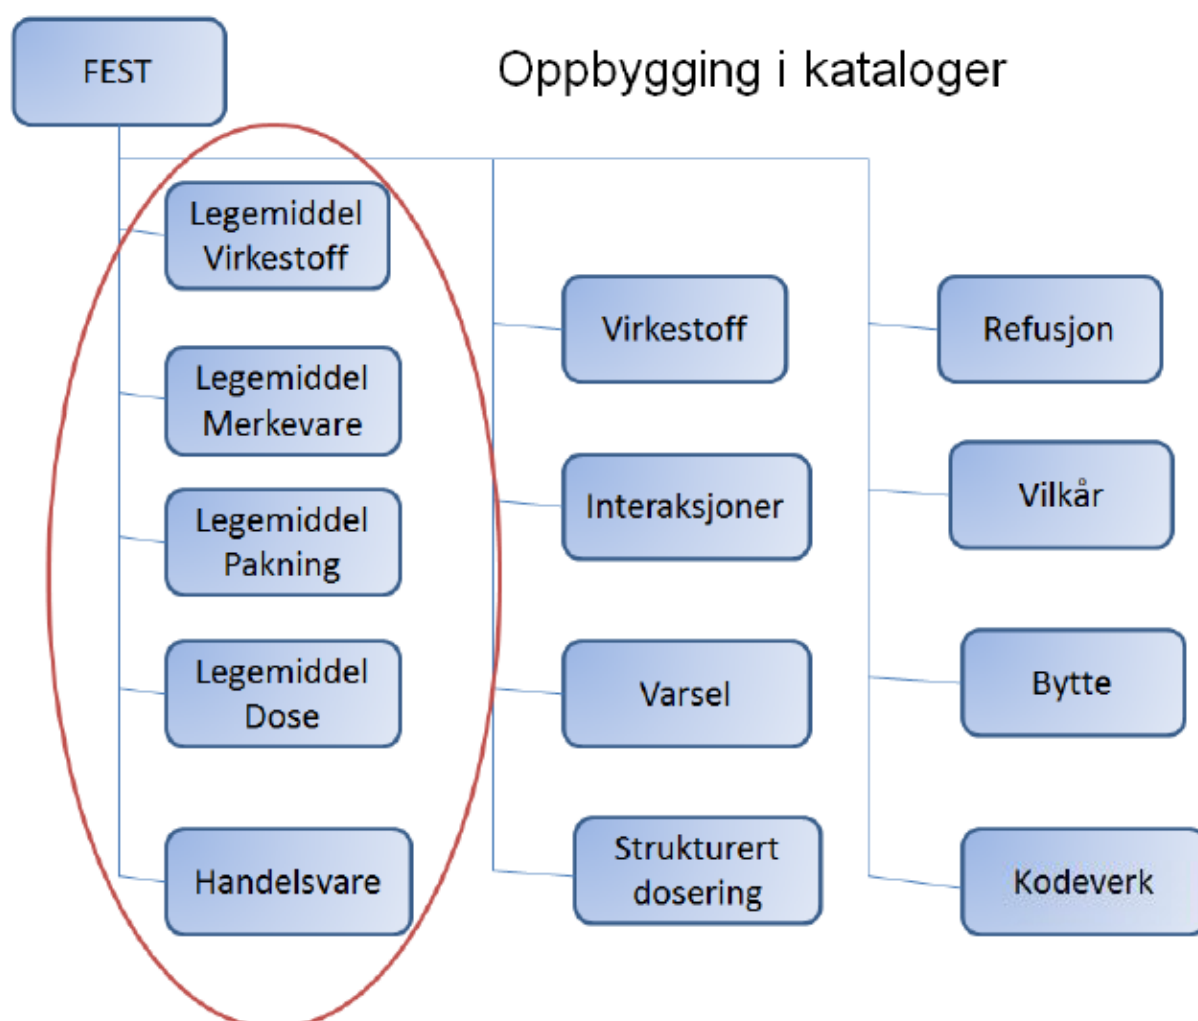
FEST

Oppbygging i kataloger

Legemiddel Virkestoff

Legemiddel Merkevare

Legemiddel Pakning

Legemiddel Dose

Handelsvare

Virkestoff

Interaksjoner

Varsel

Strukturert dosering

Refusjon

Vilkår

Bytte

Kodeverk